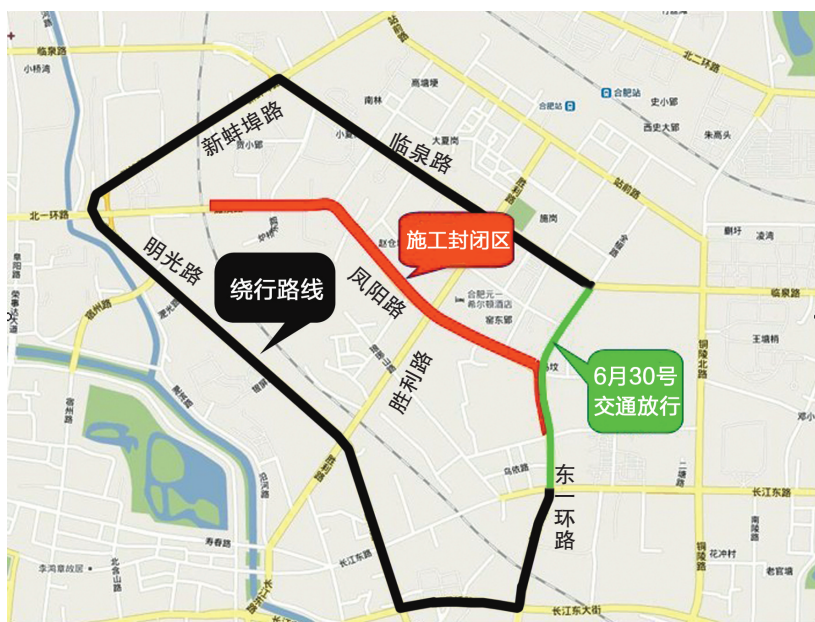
新蚌埠路

临泉路

施工封闭区

明光路

绕行路线

凤阳路

胜利路

6月30号
交通放行

东一环路

北一环路

临泉路

北二环路

站前路

合肥站

史小郢

西史大郢

朱岗头

南林

高塘埂

大夏岗

施岗

凌湾

临泉路

王塘桥

铜陵北路

合肥元一希尔顿酒店

窑东郢

乌鸦路

长江东路

长江东路

长江东大街

寿春路

宿州路

小桥湾

花冲村

老官塘

李鸿章故居

北一环路